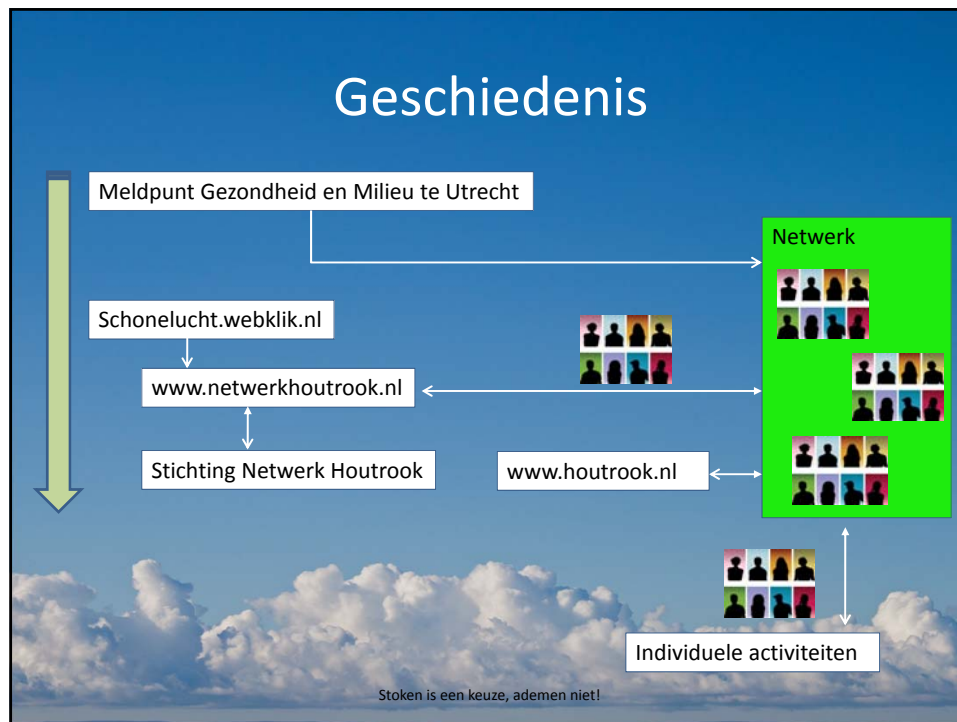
Geschiedenis

Meldpunt Gezondheid en Milieu te Utrecht

Netwerk

Schonelucht.webklik.nl

www.netwerkhoutrook.nl

Stichting Netwerk Houtrook

www.houtrook.nl

Individuele activiteiten

Stoken is een keuze, ademen niet!